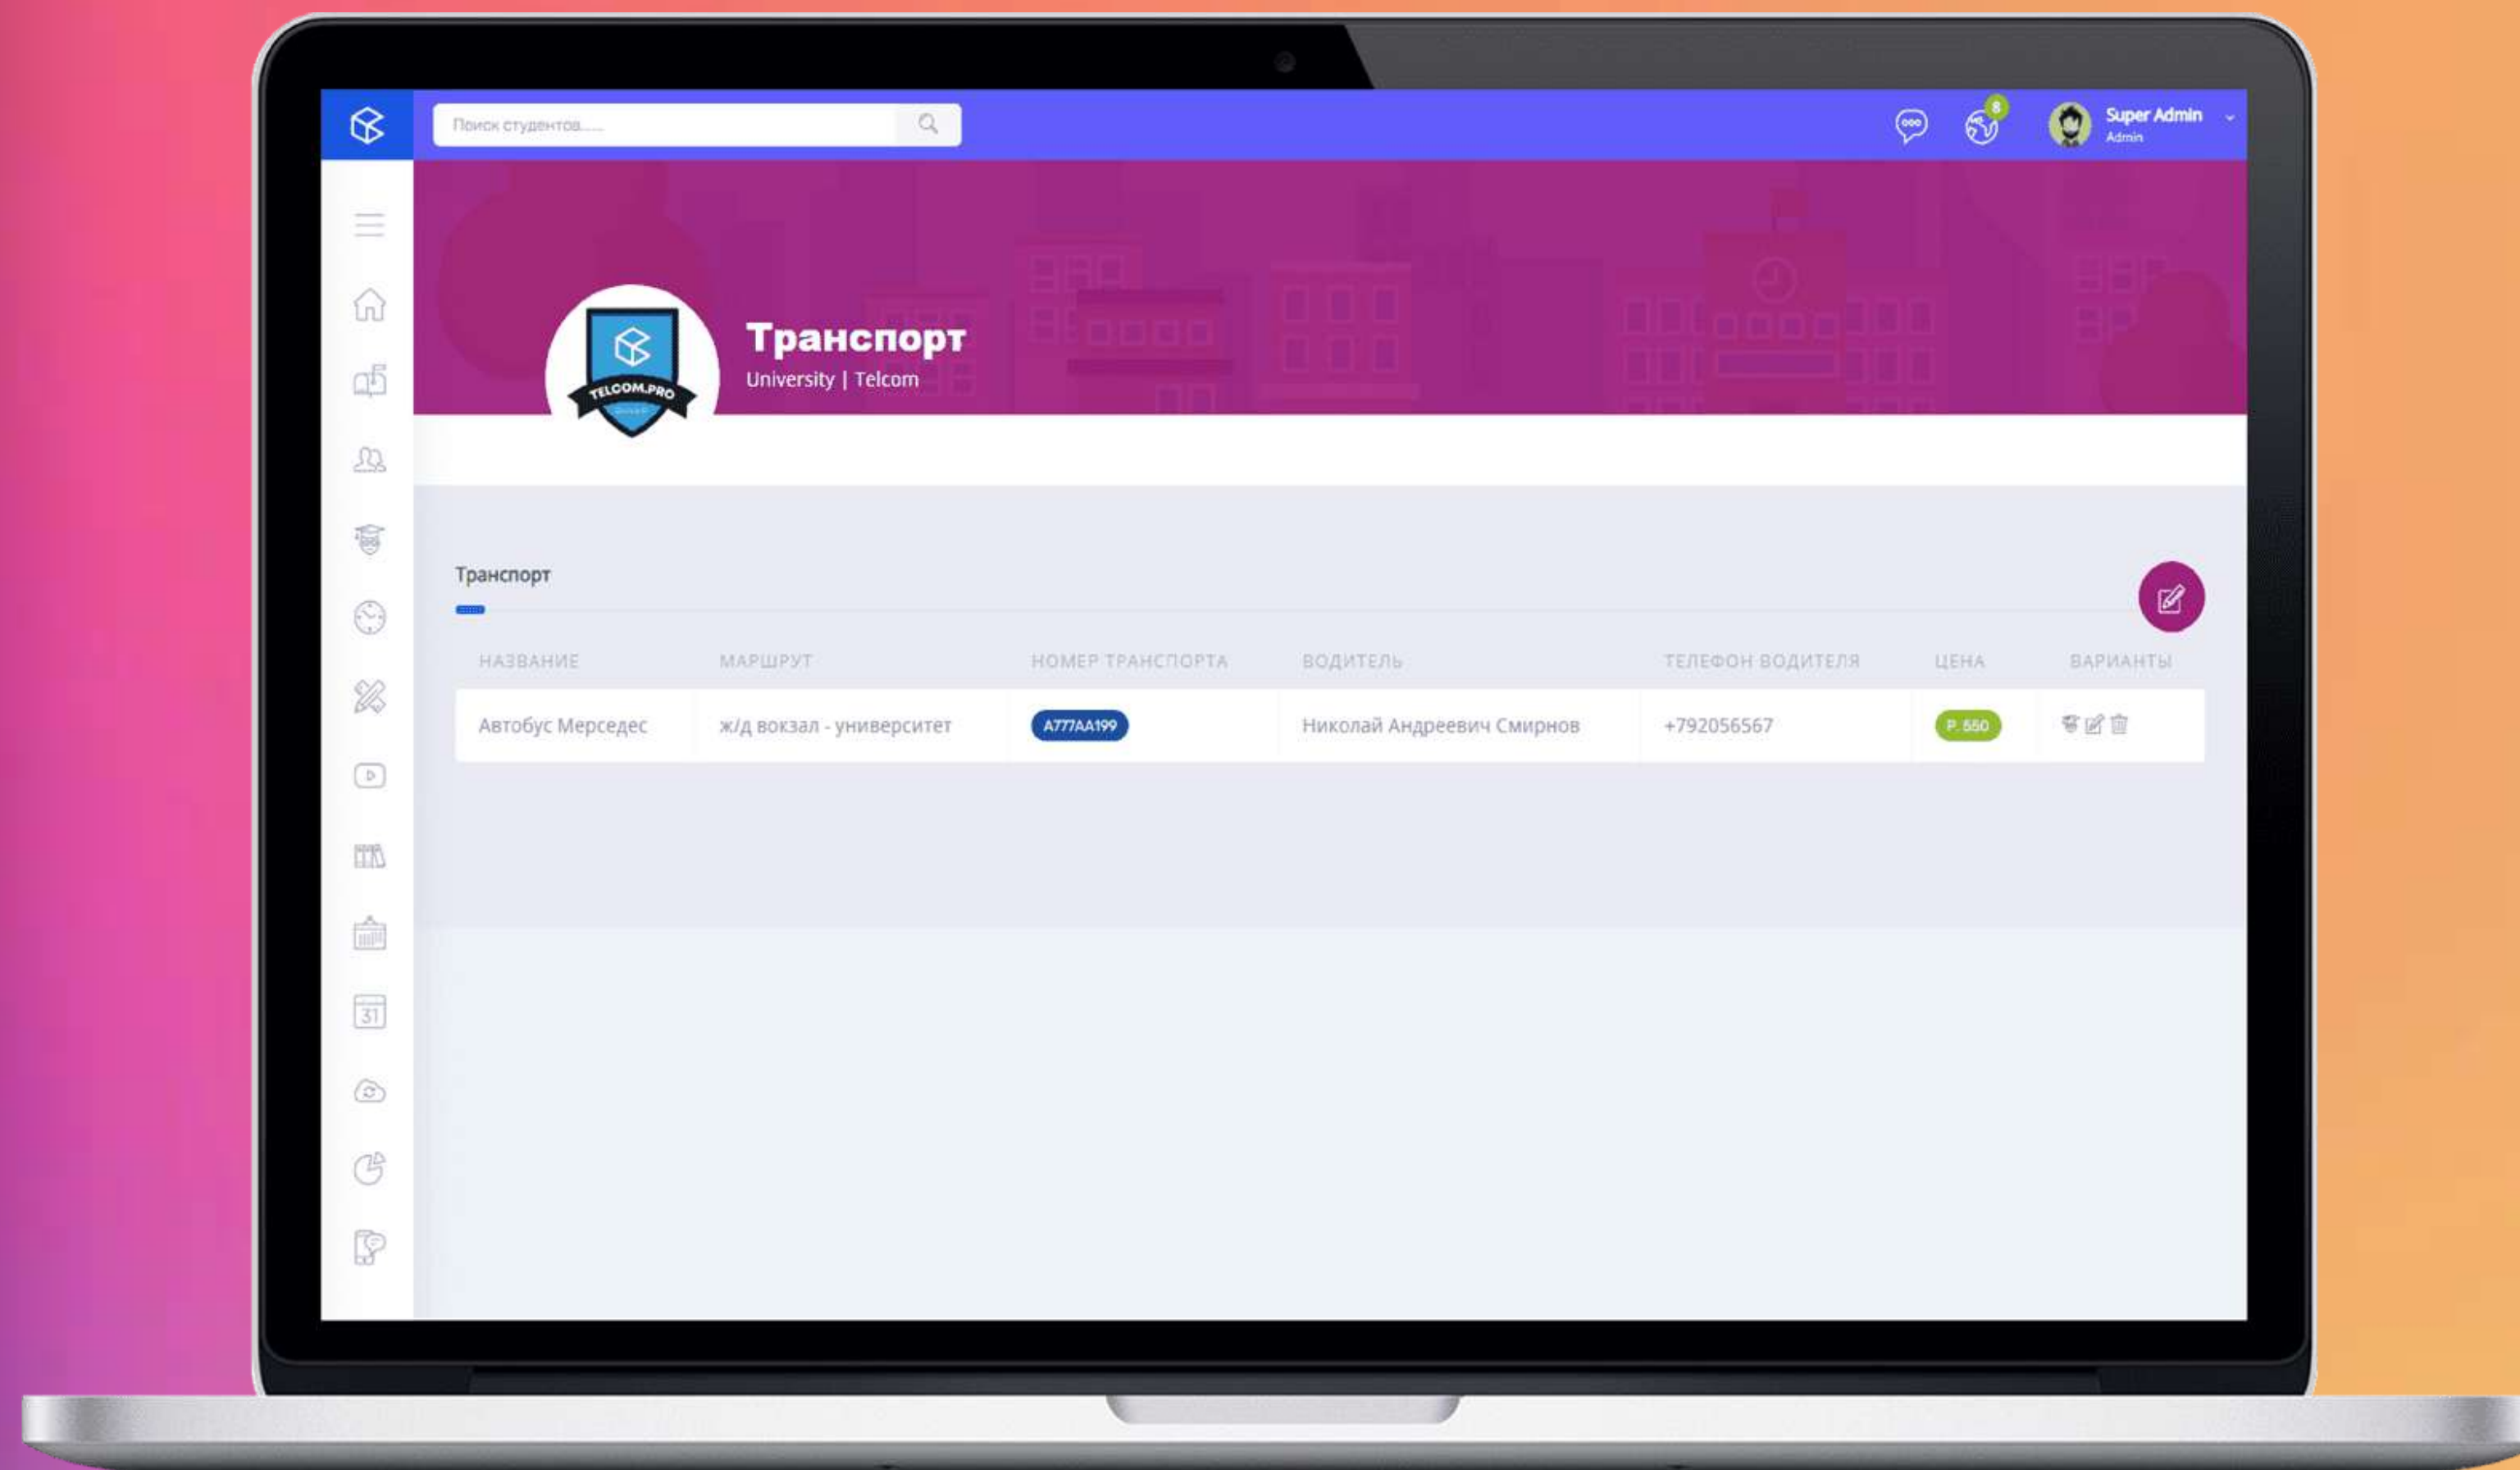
Поиск студентов......

8

Super Admin
Admin

TELCOM.PRO

Транспорт
University | Telcom

Транспорт

| НАЗВАНИЕ | МАРШРУТ | НОМЕР ТРАНСПОРТА | ВОДИТЕЛЬ | ТЕЛЕФОН ВОДИТЕЛЯ | ЦЕНА | ВАРИАНТЫ |
|---|---|---|---|---|---|---|
| Автобус Мерседес | ж/д вокзал - университет | A777AA199 | Николай Андреевич Смирнов | +792056567 | P. 550 | |

31